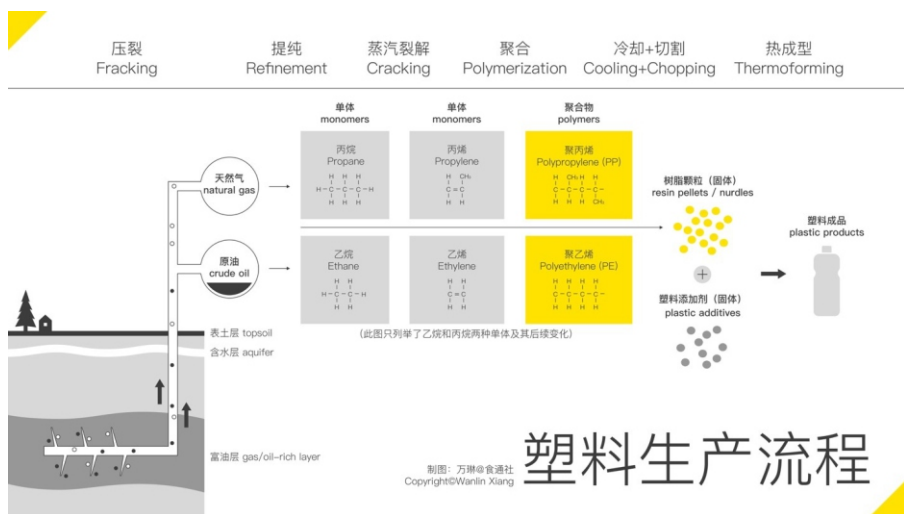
压裂
Fracking

提纯
Refinement

蒸汽裂解
Cracking

聚合
Polymerization

冷却+切割
Cooling+Chopping

热成型
Thermoforming

单体
monomers

单体
monomers

聚合物
polymers

天然气
natural gas

丙烷
Propane

丙烯
Propylene

聚丙烯
Polypropylene (PP)

树脂颗粒（固体）
resin pellets / nurdles

塑料成品
plastic products

原油
crude oil

乙烷
Ethane

乙烯
Ethylene

聚乙烯
Polyethylene (PE)

塑料添加剂（固体）
plastic additives

（此图只列举了乙烷和丙烷两种单体及其后续变化）

表土层 topsoil

含水层 aquifer

富油层 gas/oil-rich layer

制图：万琳@食通社
Copyright©Wanlin Xiang

塑料生产流程